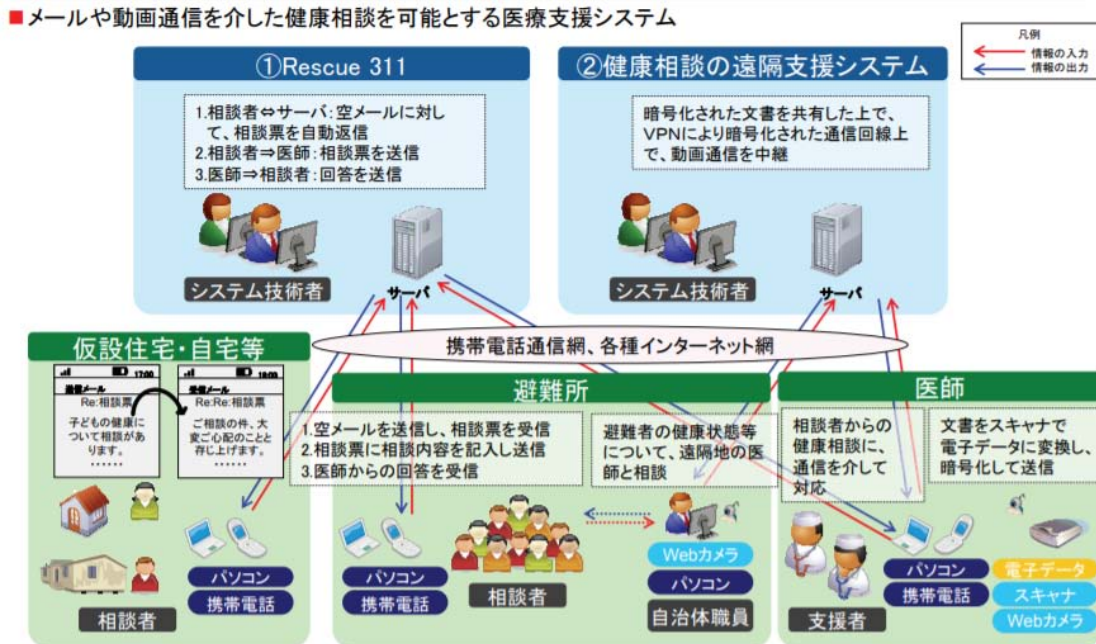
■メールや動画通信を介した健康相談を可能とする医療支援システム

凡例
情報の入力
情報の出力

①Rescue 311

1.相談者⇔サーバ：空メールに対して、相談票を自動返信
2.相談者⇒医師：相談票を送信
3.医師⇒相談者：回答を送信

システム技術者
サーバ

②健康相談の遠隔支援システム

暗号化された文書を共有した上で、VPNにより暗号化された通信回線上で、動画通信を中継

システム技術者
サーバ

携帯電話通信網、各種インターネット網

仮設住宅・自宅等

送信メール
Re:相談票
子どもの健康について相談があります。
・・・・・・

受信メール
Re:Re:相談票
ご相談の件、大変ご心配のことと存じ上げます。
・・・・・・

パソコン
携帯電話
相談者

避難所

1.空メールを送信し、相談票を受信
2.相談票に相談内容を記入し送信
3.医師からの回答を受信

避難者の健康状態等について、遠隔地の医師と相談

パソコン
携帯電話
相談者
Webカメラ
パソコン
自治体職員

医師

相談者からの健康相談に、通信を介して対応

文書をスキャナで電子データに変換し、暗号化して送信

パソコン
携帯電話
電子データ
スキャナ
Webカメラ
支援者